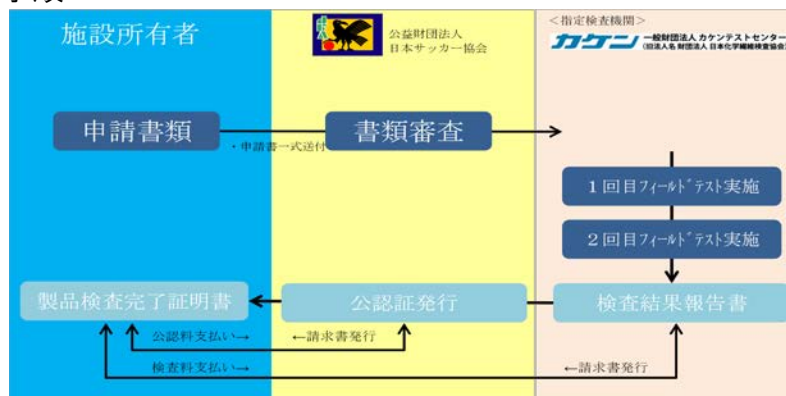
施設所有者

公益財団法人
日本サッカー協会

＜指定検査機関＞
カケン 一般財団法人 カケンテストセンター
(旧法人名 財団法人 日本化学繊維検査協会)

申請書類

・申請書一式送付

書類審査

１回目フィールドテスト実施

２回目フィールドテスト実施

製品検査完了証明書

公認証発行

検査結果報告書

公認料支払い→

←請求書発行

検査料支払い→

←請求書発行